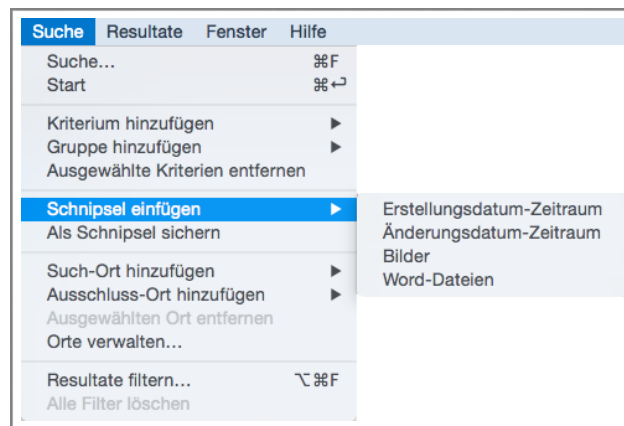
Suche Resultate Fenster Hilfe

Suche… ⌘F
Start ⌘↩

Kriterium hinzufügen ▶
Gruppe hinzufügen ▶
Ausgewählte Kriterien entfernen

Schnipsel einfügen ▶
Als Schnipsel sichern

Such-Ort hinzufügen ▶
Ausschluss-Ort hinzufügen ▶
Ausgewählten Ort entfernen
Orte verwalten…

Resultate filtern… ⌥⌘F
Alle Filter löschen

Erstellungsdatum-Zeitraum
Änderungsdatum-Zeitraum
Bilder
Word-Dateien